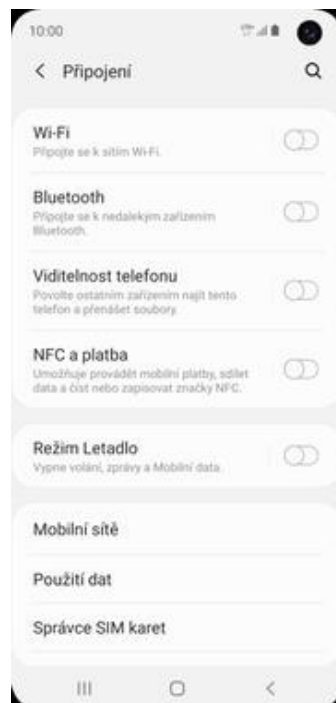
10:00

< Připojení

Wi-Fi
Připojte se k sítím Wi-Fi.

Bluetooth
Připojte se k nedalekým zařízením Bluetooth.

Viditelnost telefonu
Povolte ostatním zařízením najít tento telefon a přenášet soubory.

NFC a platba
Umožňuje provádět mobilní platby, sdílet data a číst nebo zapisovat značky NFC.

Režim Letadlo
Vypne volání, zprávy a Mobilní data.

Mobilní sítě

Použití dat

Správce SIM karet